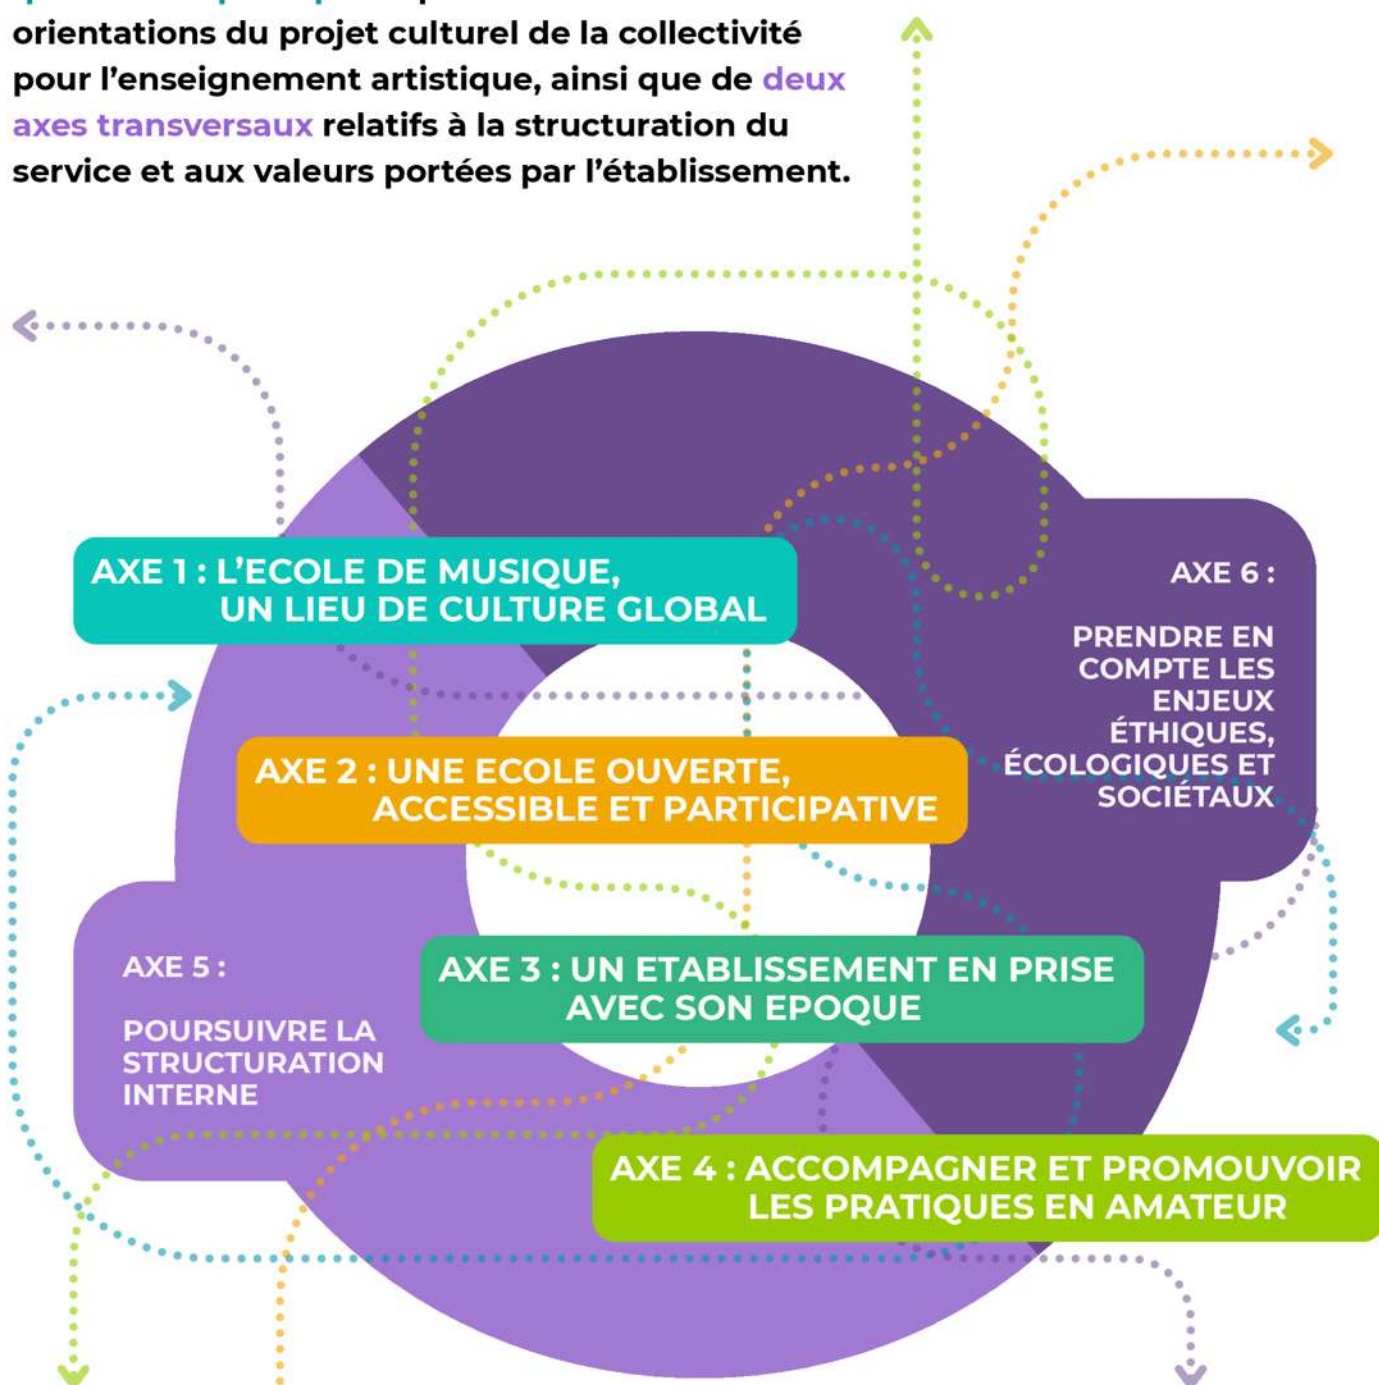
orientations du projet culturel de la collectivité pour l'enseignement artistique, ainsi que de deux axes transversaux relatifs à la structuration du service et aux valeurs portées par l'établissement.

AXE 1 : L'ECOLE DE MUSIQUE, UN LIEU DE CULTURE GLOBAL

AXE 6 :

PRENDRE EN COMPTE LES ENJEUX ÉTHIQUES, ÉCOLOGIQUES ET SOCIÉTAUX

AXE 2 : UNE ECOLE OUVERTE, ACCESSIBLE ET PARTICIPATIVE

AXE 5 :

POURSUIVRE LA STRUCTURATION INTERNE

AXE 3 : UN ETABLISSEMENT EN PRISE AVEC SON EPOQUE

AXE 4 : ACCOMPAGNER ET PROMOUVOIR LES PRATIQUES EN AMATEUR